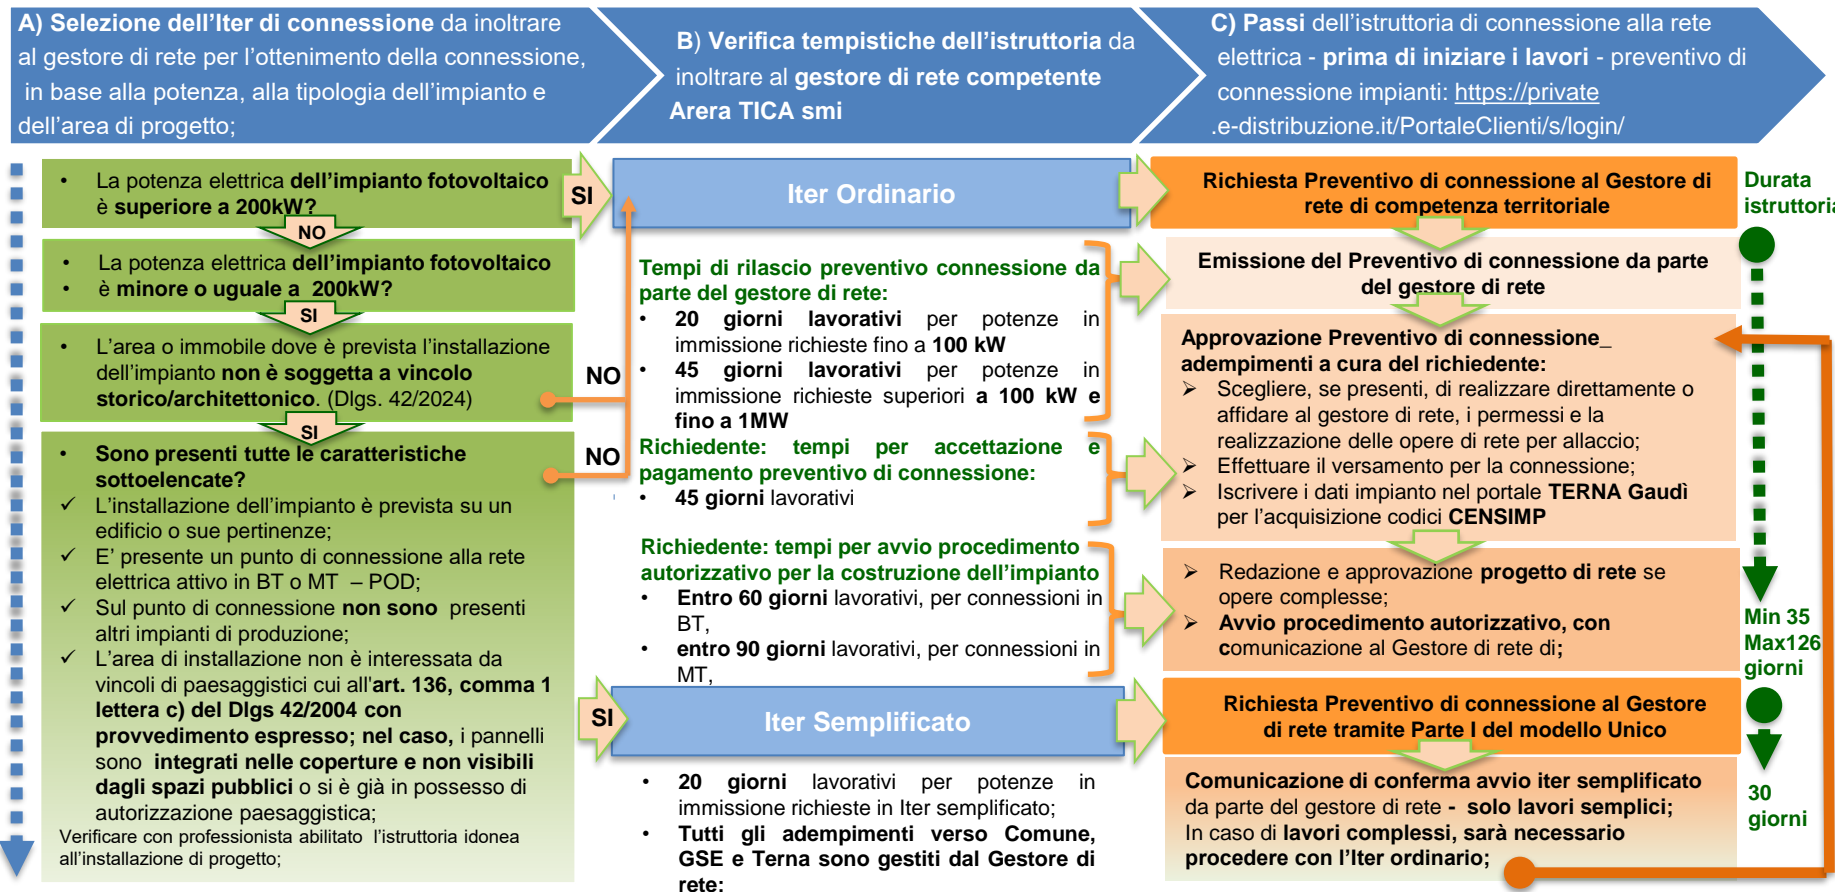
A) Selezione dell'Iter di connessione da inoltrare al gestore di rete per l'ottenimento della connessione, in base alla potenza, alla tipologia dell'impianto e dell'area di progetto;

B) Verifica tempistiche dell'istruttoria da inoltrare al gestore di rete competente Arera TICA smi

C) Passi dell'istruttoria di connessione alla rete elettrica - prima di iniziare i lavori - preventivo di connessione impianti: https://private .e-distribuzione.it/PortaleClienti/s/login/

• La potenza elettrica dell'impianto fotovoltaico è superiore a 200kW?

NO

• La potenza elettrica dell'impianto fotovoltaico
• è minore o uguale a 200kW?

SI

• L'area o immobile dove è prevista l'installazione dell'impianto non è soggetta a vincolo storico/architettonico. (Dlgs. 42/2024)

SI

• Sono presenti tutte le caratteristiche sottoelencate?
✓ L'installazione dell'impianto è prevista su un edificio o sue pertinenze;
✓ E' presente un punto di connessione alla rete elettrica attivo in BT o MT – POD;
✓ Sul punto di connessione non sono presenti altri impianti di produzione;
✓ L'area di installazione non è interessata da vincoli di paesaggistici cui all'art. 136, comma 1 lettera c) del Dlgs 42/2004 con provvedimento espresso; nel caso, i pannelli sono integrati nelle coperture e non visibili dagli spazi pubblici o si è già in possesso di autorizzazione paesaggistica;
Verificare con professionista abilitato l'istruttoria idonea all'installazione di progetto;

SI

NO

NO

Iter Ordinario

Tempi di rilascio preventivo connessione da parte del gestore di rete:
• 20 giorni lavorativi per potenze in immissione richieste fino a 100 kW
• 45 giorni lavorativi per potenze in immissione richieste superiori a 100 kW e fino a 1MW
Richiedente: tempi per accettazione e pagamento preventivo di connessione:
• 45 giorni lavorativi

Richiedente: tempi per avvio procedimento autorizzativo per la costruzione dell'impianto
• Entro 60 giorni lavorativi, per connessioni in BT,
• entro 90 giorni lavorativi, per connessioni in MT,

SI

Iter Semplificato

• 20 giorni lavorativi per potenze in immissione richieste in Iter semplificato;
• Tutti gli adempimenti verso Comune, GSE e Terna sono gestiti dal Gestore di rete;

Richiesta Preventivo di connessione al Gestore di rete di competenza territoriale

Emissione del Preventivo di connessione da parte del gestore di rete

Approvazione Preventivo di connessione_ adempimenti a cura del richiedente:
➢ Scegliere, se presenti, di realizzare direttamente o affidare al gestore di rete, i permessi e la realizzazione delle opere di rete per allaccio;
➢ Effettuare il versamento per la connessione;
➢ Iscrivere i dati impianto nel portale TERNA Gaudì per l'acquisizione codici CENSIMP

➢ Redazione e approvazione progetto di rete se opere complesse;
➢ Avvio procedimento autorizzativo, con comunicazione al Gestore di rete di;

Richiesta Preventivo di connessione al Gestore di rete tramite Parte I del modello Unico

Comunicazione di conferma avvio iter semplificato da parte del gestore di rete - solo lavori semplici;
In caso di lavori complessi, sarà necessario procedere con l'Iter ordinario;

Durata istruttori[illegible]

Min 35 Max126 giorni

30 giorni